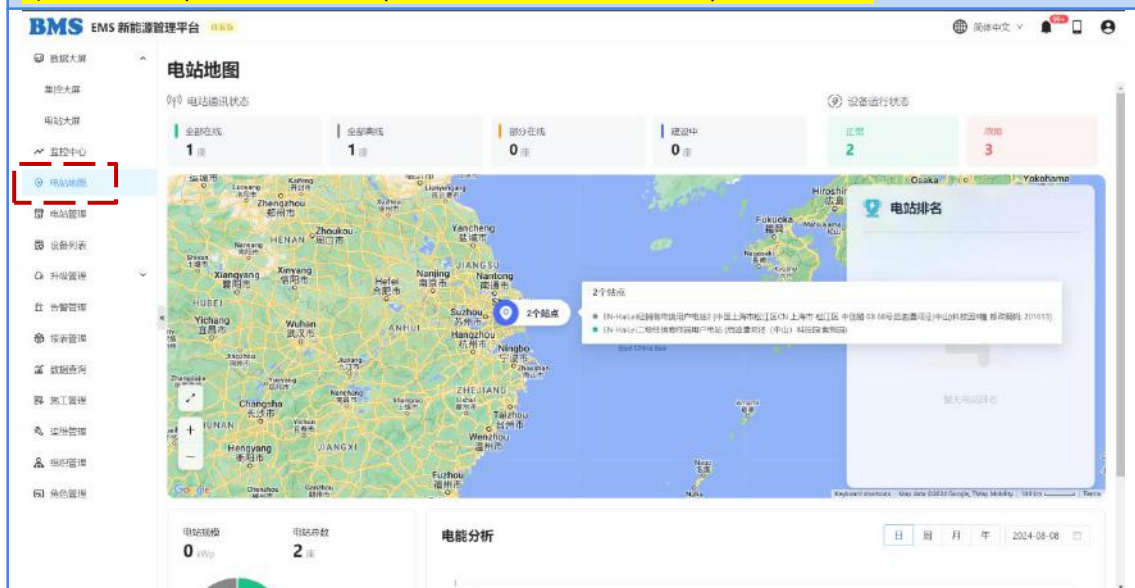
BMS EMS 新能源管理平台 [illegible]

简体中文 99+

数据大屏
集控大屏
电站大屏
监控中心
电站地图
电站管理
设备列表
升级管理
告警管理
报表管理
数据查询
施工管理
运维管理
组织管理
角色管理

电站地图

电站通讯状态
全部在线 1座
全部离线 1座
部分在线 0座
建设中 0座

设备运行状态
正常 2
故障 3

电站排名

2个站点
2个站点
EN-HaiLe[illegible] (中国上海市松江区CN 上海市 松江区 中创路 58 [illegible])
EN-HaiLe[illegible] ([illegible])

暂无电站排名

Zhengzhou 郑州市
HENAN
Zhoukou 周口市
Xiangyang 襄阳市
Xinyang 信阳市
Hefei 合肥市
Nanjing 南京市
Nantong 南通市
Yancheng 盐城市
JIANGSU
HUBEI
Yichang 宜昌市
Wuhan 武汉市
ANHUI
Suzhou 苏州市
Hangzhou 杭州市
Ningbo 宁波市
Changsha 长沙市
HUNAN
Hengyang 衡阳市
JIANGXI
Nanchang 南昌市
ZHEJIANG
Taizhou 台州市
Wenzhou 温州市
Fuzhou 福州市
Hiroshima 広島
Fukuoka 福岡
Osaka
Yokohama
East China Sea
Google

电站规模 0 kWp
电站总数 2 座

电能分析
日 周 月 年 2024-08-08